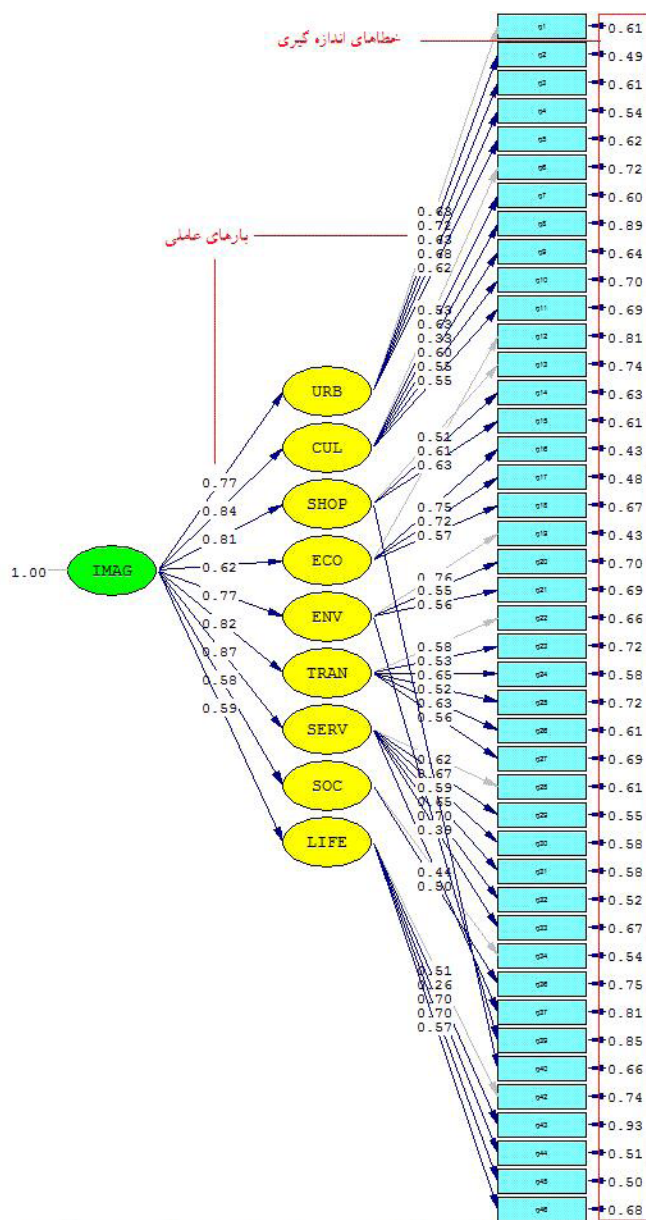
خطاهای اندازه گیری

بارهای عاملی

1.00
IMAG
0.77
0.84
0.81
0.62
0.77
0.82
0.87
0.58
0.59

URB
CUL
SHOP
ECO
ENV
TRAN
SERV
SOC
LIFE

0.63
0.71
0.63
0.68
0.62

0.53
0.63
0.33
0.60
0.55
0.55

0.51
0.61
0.63

0.75
0.72
0.57

0.76
0.55
0.56

0.58
0.53
0.65
0.52
0.63
0.56

0.62
0.67
0.59
0.65
0.70
0.39

0.44
0.50

0.51
0.26
0.70
0.70
0.57

q1
q2
q3
q4
q5
q6
q7
q8
q9
q10
q11
q12
q13
q14
q15
q16
q17
q18
q19
q20
q21
q22
q23
q24
q25
q26
q27
q28
q29
q30
q31
q32
q33
q34
q36
q37
q39
q40
q42
q43
q44
q45
q46

0.61
0.49
0.61
0.54
0.62
0.72
0.60
0.89
0.64
0.70
0.69
0.81
0.74
0.63
0.61
0.43
0.48
0.67
0.43
0.70
0.69
0.66
0.72
0.58
0.72
0.61
0.69
0.61
0.55
0.58
0.58
0.52
0.67
0.54
0.75
0.81
0.85
0.66
0.74
0.93
0.51
0.50
0.68